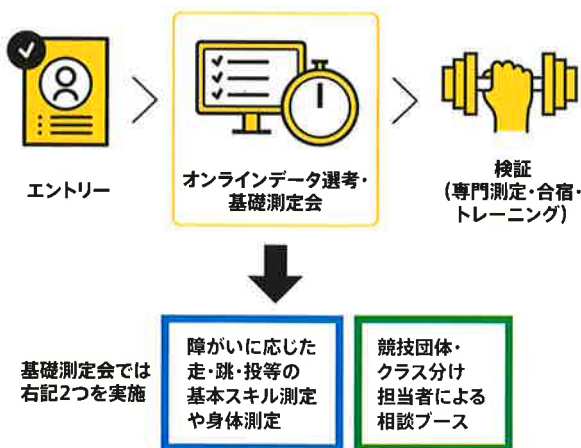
エントリー

オンラインデータ選考・基礎測定会

検証
(専門測定・合宿・トレーニング)

基礎測定会では右記2つを実施

障がいに応じた走・跳・投等の基本スキル測定や身体測定

競技団体・クラス分け担当者による相談ブース